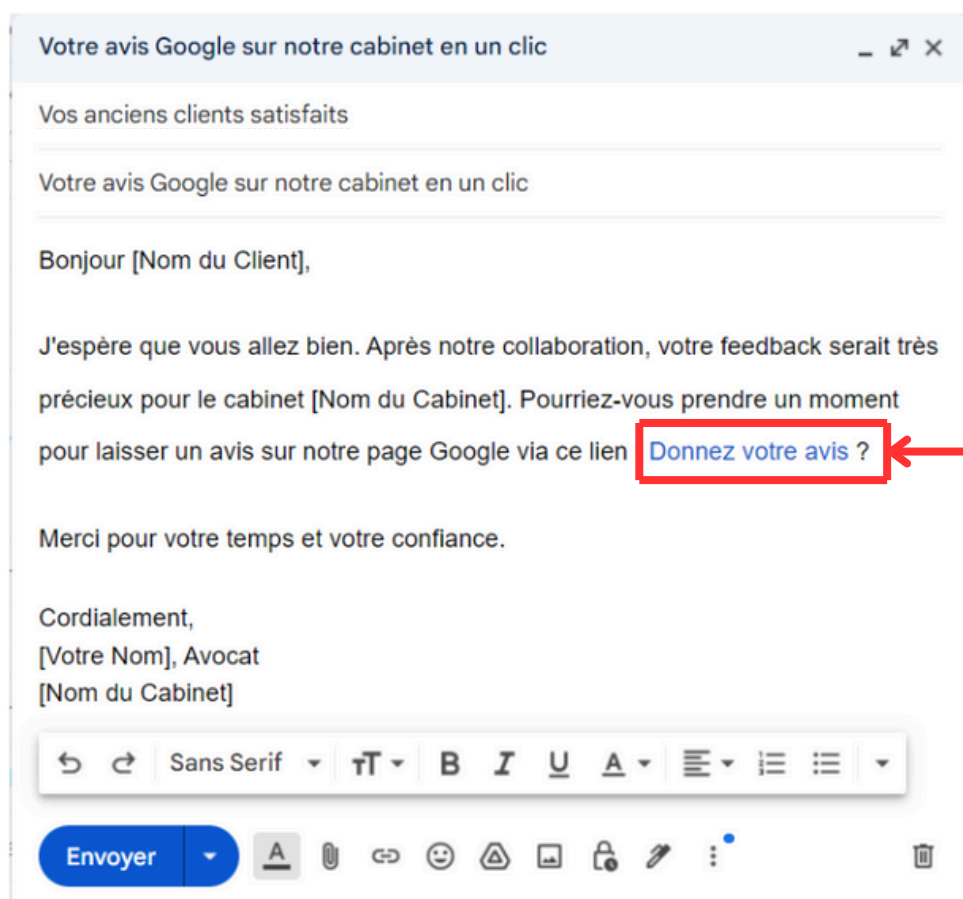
Votre avis Google sur notre cabinet en un clic

Vos anciens clients satisfaits

Votre avis Google sur notre cabinet en un clic

Bonjour [Nom du Client],

J'espère que vous allez bien. Après notre collaboration, votre feedback serait très précieux pour le cabinet [Nom du Cabinet]. Pourriez-vous prendre un moment pour laisser un avis sur notre page Google via ce lien Donnez votre avis ?

Merci pour votre temps et votre confiance.

Cordialement,
[Votre Nom], Avocat
[Nom du Cabinet]

Sans Serif

Envoyer